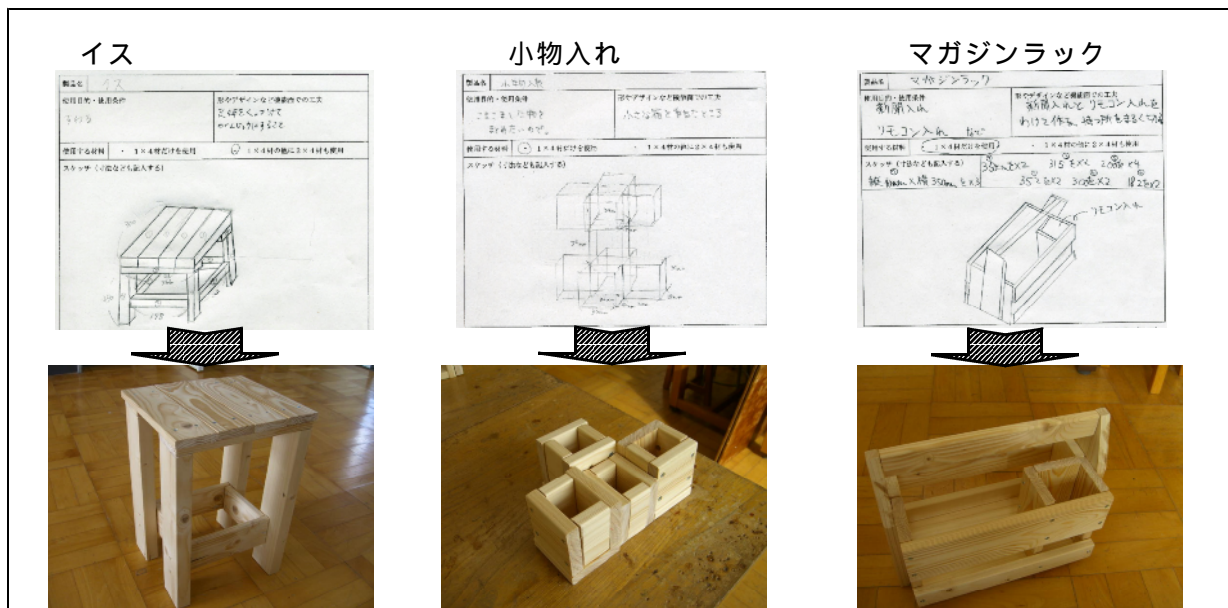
イス

製品名 イス

使用目的・使用条件
すわる

形やデザインなど機能面での工夫
足を組みやすいように
やりやすい

使用する材料 ・ 1×4材だけを使用 ・ 1×4材の他に2×4材も使用

スケッチ（寸法なども記入する）

小物入れ

製品名 小物入れ

使用目的・使用条件
こまごました物を
整理するため

形やデザインなど機能面での工夫
小さな箱を重ねたところ

使用する材料 ・ 1×4材だけを使用 ・ 1×4材の他に2×4材も使用

スケッチ（寸法なども記入する）

マガジンラック

製品名 マガジンラック

使用目的・使用条件
新聞入れ
リモコン入れ など

形やデザインなど機能面での工夫
新聞入れとリモコン入れを
わけて作る。場所をまとめる

使用する材料 ・ 1×4材だけを使用 ・ 1×4材の他に2×4材も使用

スケッチ（寸法なども記入する）
縦 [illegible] × 横 350mm
リモコン入れ